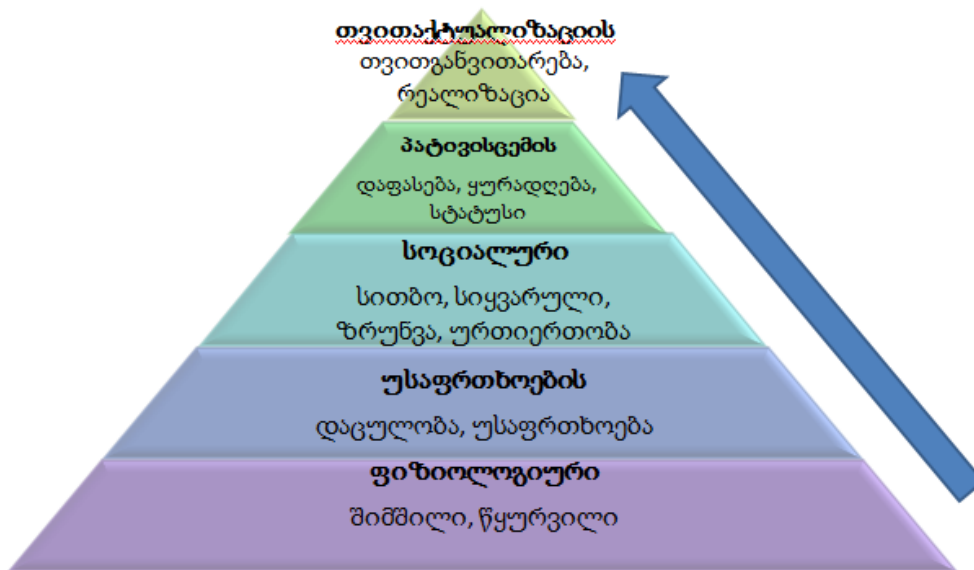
თვითაქტუალიზაციის
თვითგანვითარება, რეალიზაცია

პატივისცემის
დაფასება, ყურადღება, სტატუსი

სოციალური
სითბო, სიყვარული, ზრუნვა, ურთიერთობა

უსაფრთხოების
დაცულობა, უსაფრთხოება

ფიზიოლოგიური
შიმშილი, წყურვილი